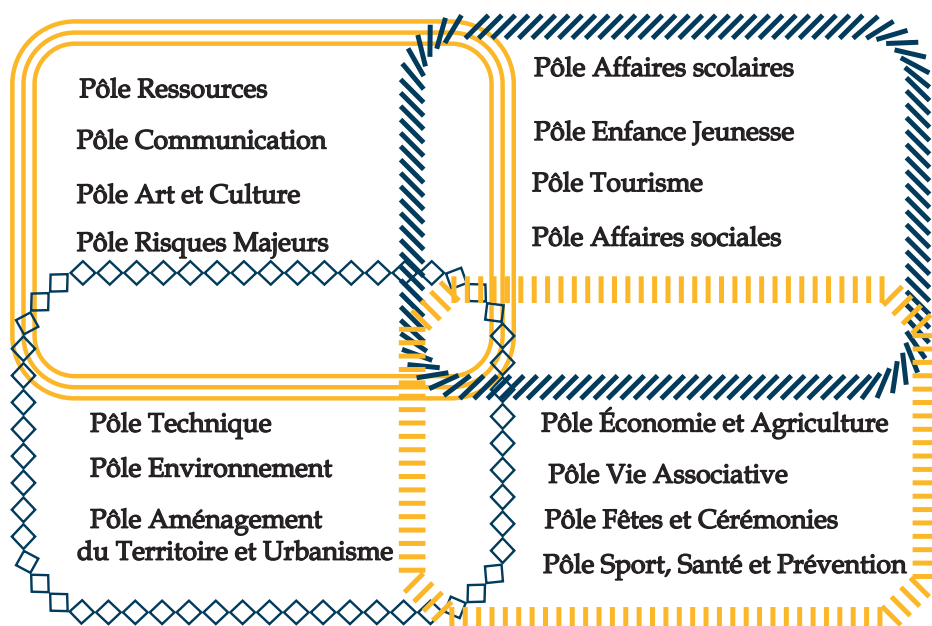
Pôle Ressources

Pôle Communication

Pôle Art et Culture

Pôle Risques Majeurs

Pôle Affaires scolaires

Pôle Enfance Jeunesse

Pôle Tourisme

Pôle Affaires sociales

Pôle Technique

Pôle Environnement

Pôle Aménagement du Territoire et Urbanisme

Pôle Économie et Agriculture

Pôle Vie Associative

Pôle Fêtes et Cérémonies

Pôle Sport, Santé et Prévention